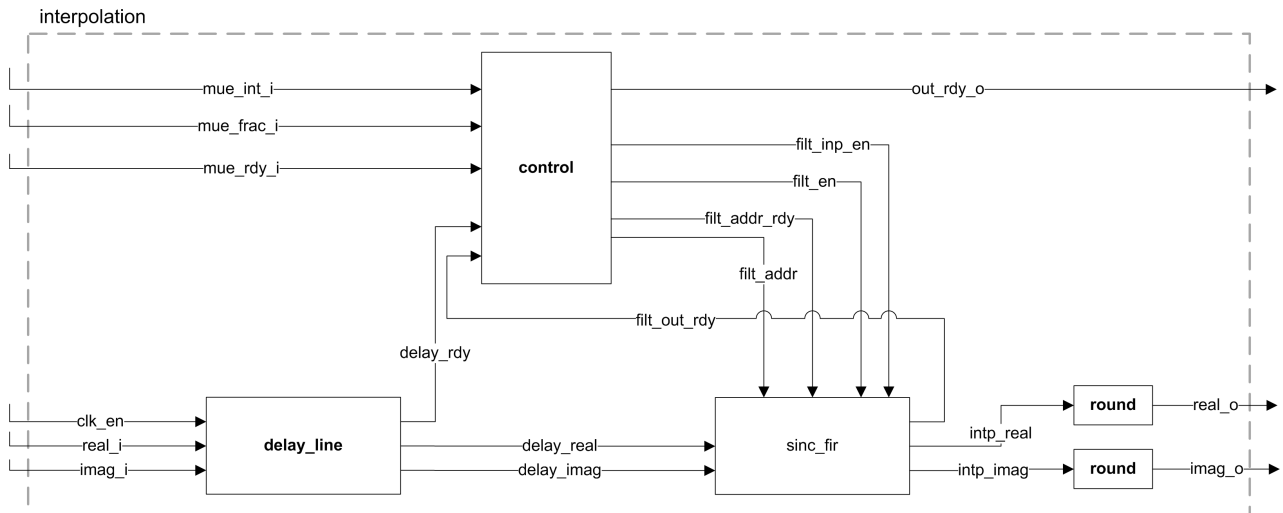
interpolation

mue_int_i
mue_frac_i
mue_rdy_i

control

out_rdy_o
filt_inp_en
filt_en
filt_addr_rdy
filt_addr
filt_out_rdy
delay_rdy

clk_en
real_i
imag_i

delay_line

delay_real
delay_imag

sinc_fir

intp_real
intp_imag

round
real_o
round
imag_o